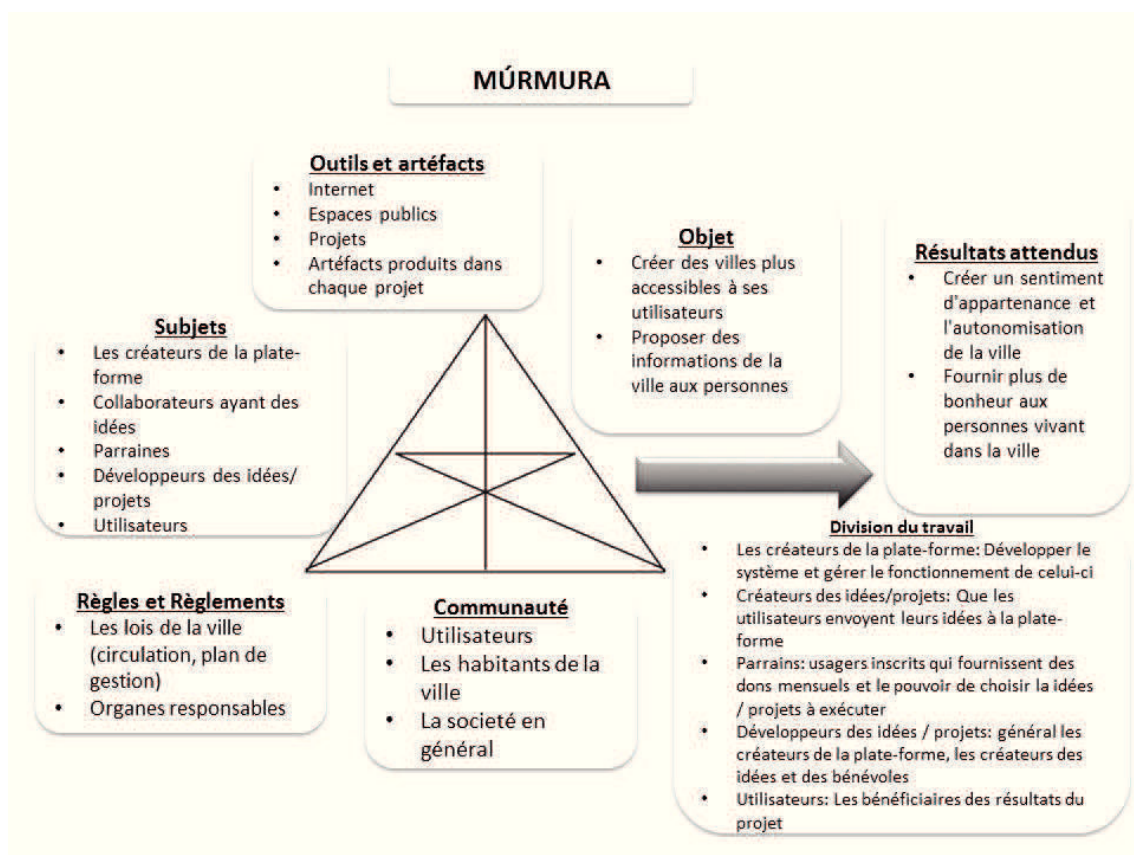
MÚRMURA

Outils et artéfacts
- Internet
- Espaces publics
- Projets
- Artéfacts produits dans chaque projet

Objet
- Créer des villes plus accessibles à ses utilisateurs
- Proposer des informations de la ville aux personnes

Résultats attendus
- Créer un sentiment d'appartenance et l'autonomisation de la ville
- Fournir plus de bonheur aux personnes vivant dans la ville

Subjets
- Les créateurs de la plate-forme
- Collaborateurs ayant des idées
- Parraines
- Développeurs des idées/ projets
- Utilisateurs

Division du travail
- Les créateurs de la plate-forme: Développer le système et gérer le fonctionnement de celui-ci
- Créateurs des idées/projets: Que les utilisateurs envoyent leurs idées à la plate-forme
- Parrains: usagers inscrits qui fournissent des dons mensuels et le pouvoir de choisir la idées / projets à exécuter
- Développeurs des idées / projets: général les créateurs de la plate-forme, les créateurs des idées et des bénévoles
- Utilisateurs: Les bénéficiaires des résultats du projet

Règles et Règlements
- Les lois de la ville (circulation, plan de gestion)
- Organes responsables

Communauté
- Utilisateurs
- Les habitants de la ville
- La societé en général